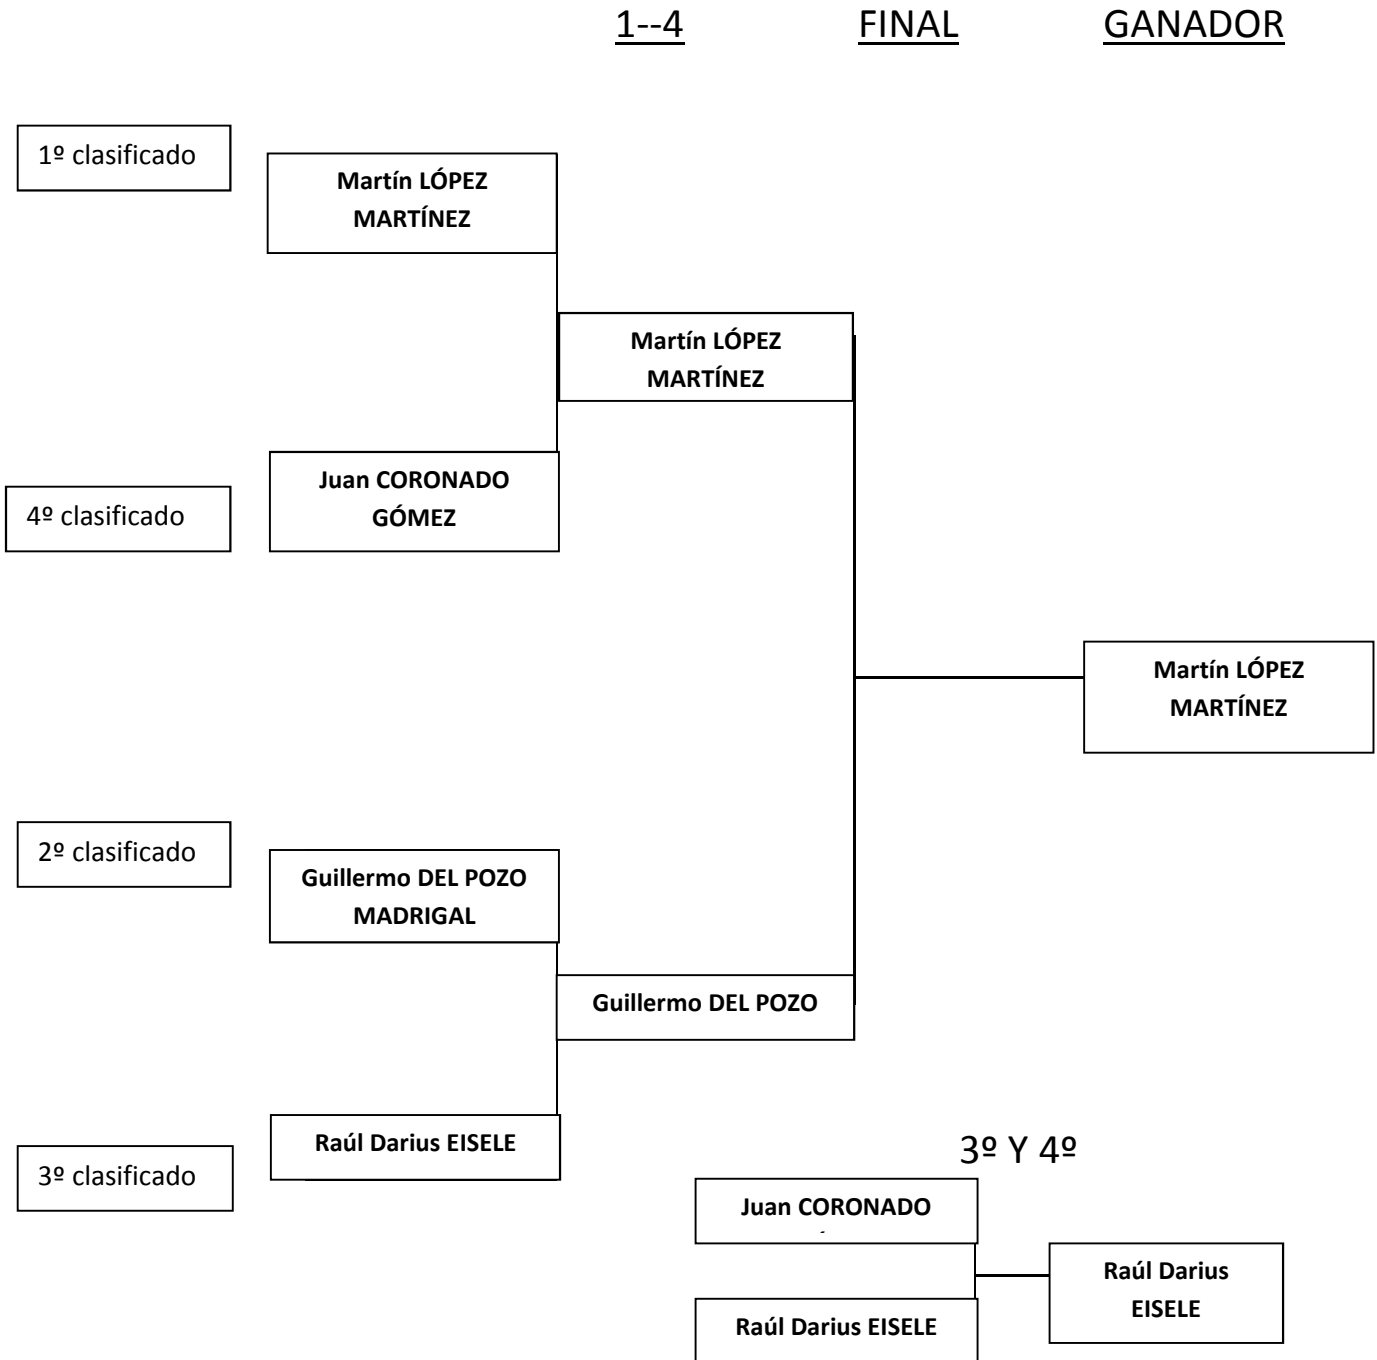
1--4 FINAL GANADOR

1º clasificado

Martín LÓPEZ MARTÍNEZ

Martín LÓPEZ MARTÍNEZ

4º clasificado

Juan CORONADO GÓMEZ

Martín LÓPEZ MARTÍNEZ

2º clasificado

Guillermo DEL POZO MADRIGAL

Guillermo DEL POZO

Raúl Darius EISELE

3º clasificado

3º Y 4º

Juan CORONADO

Raúl Darius EISELE

Raúl Darius EISELE